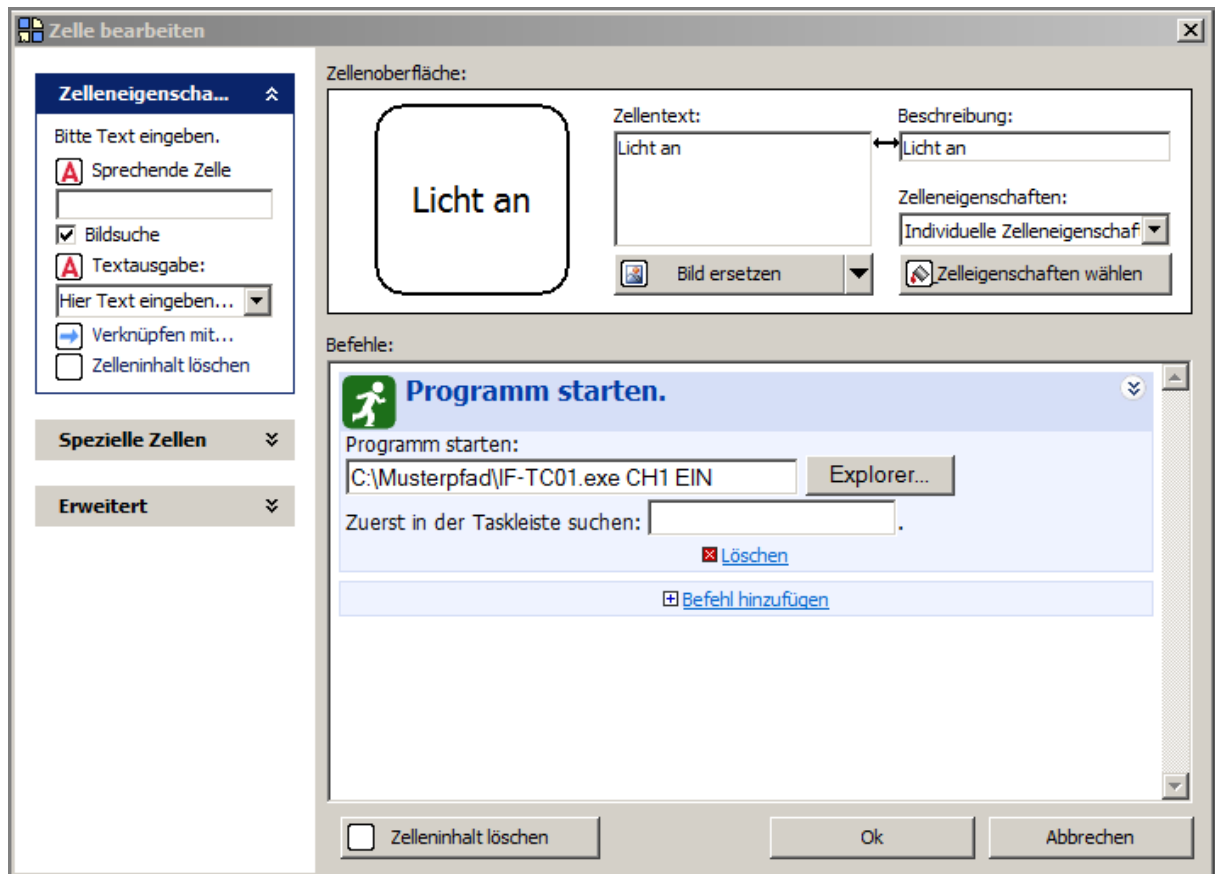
Zelle bearbeiten

Zelleneigenscha...

Bitte Text eingeben.

Sprechende Zelle

Bildsuche

Textausgabe:

Hier Text eingeben...

Verknüpfen mit...

Zelleninhalt löschen

Spezielle Zellen

Erweitert

Zellenoberfläche:

Licht an

Zellentext:

Licht an

Beschreibung:

Licht an

Zelleneigenschaften:

Individuelle Zelleneigenschaf

Bild ersetzen

Zelleigenschaften wählen

Befehle:

Programm starten.

Programm starten:

C:\Musterpfad\IF-TC01.exe CH1 EIN

Explorer...

Zuerst in der Taskleiste suchen: .

Löschen

Befehl hinzufügen

Zelleninhalt löschen

Ok

Abbrechen